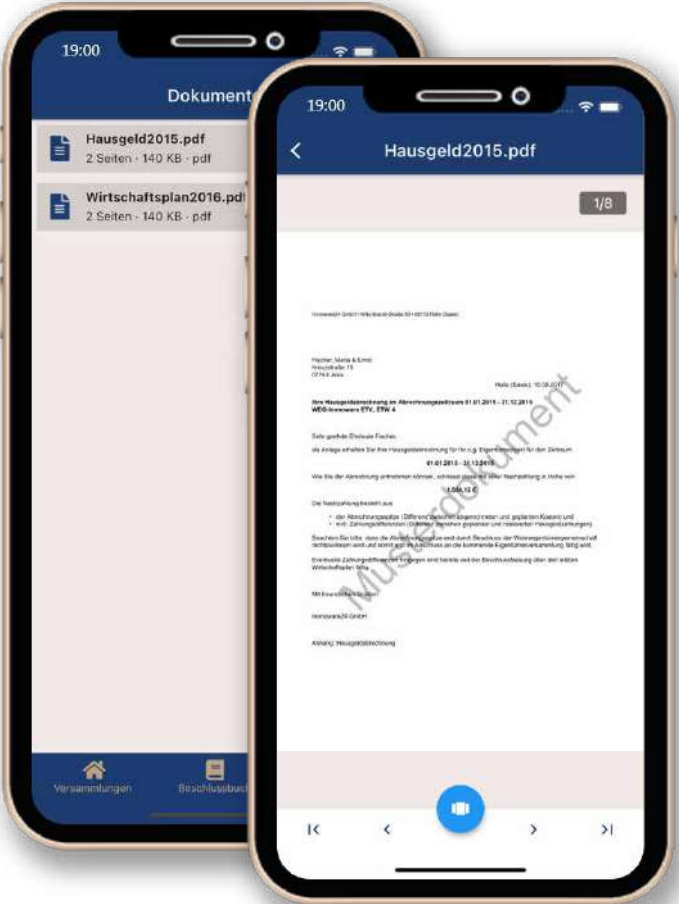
19:00

Dokumente

Hausgeld2015.pdf
2 Seiten · 140 KB · pdf

Wirtschaftsplan2016.pdf
2 Seiten · 140 KB · pdf

Versammlungen

Beschlussbuch

19:00

Hausgeld2015.pdf

1/8

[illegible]

Fischer, Maria & Ernst
Kreuzstraße 15
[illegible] Jena

Halle (Saale), 10.08.2017

Ihre Hausgeldabrechnung im Abrechnungszeitraum 01.01.2015 - 31.12.2015
WEG-homeware ETV, ETW 4

Sehr geehrte Eheleute Fischer,

als Anlage erhalten Sie Ihre Hausgeldabrechnung für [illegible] für den Zeitraum

01.01.2015 - 31.12.2015

Wie Sie der Abrechnung entnehmen können, schliesst diese mit einer Nachzahlung in Höhe von

1.066,10 €

Die Nachzahlung besteht aus:

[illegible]
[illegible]

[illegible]

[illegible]

Mit freundlichen Grüßen

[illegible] GmbH

Anhang: Hausgeldabrechnung

Musterdokument

|<
<
>
>|